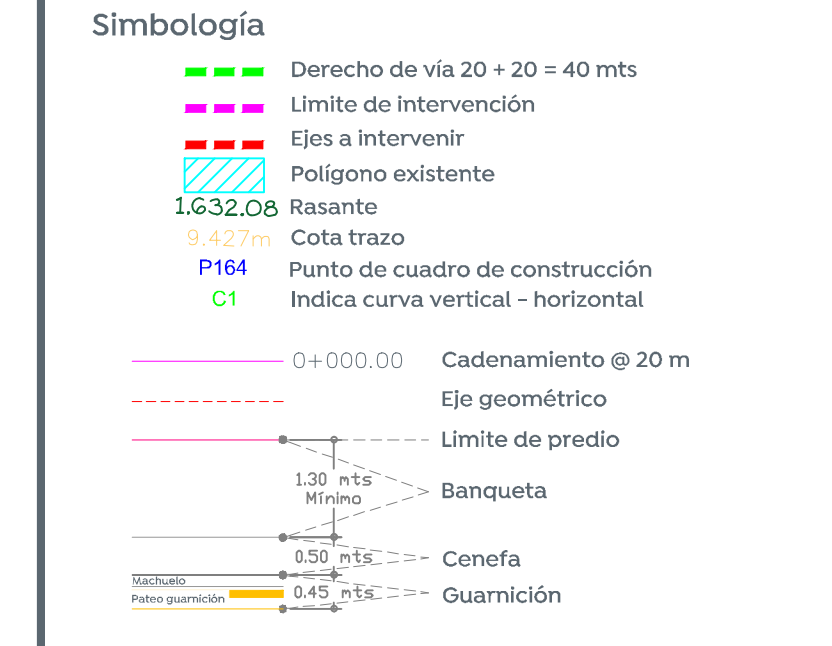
Simbología

Derecho de vía 20 + 20 = 40 mts

Limite de intervención

Ejes a intervenir

Polígono existente

1.632.08 Rasante

9.427m Cota trazo

P164 Punto de cuadro de construcción

C1 Indica curva vertical - horizontal

0+000.00 Cadenamiento @ 20 m

Eje geométrico

Limite de predio

1.30 mts Mínimo

Banqueta

0.50 mts

Cenefa

Machuelo

Pateo guarnición

0.45 mts

Guarnición